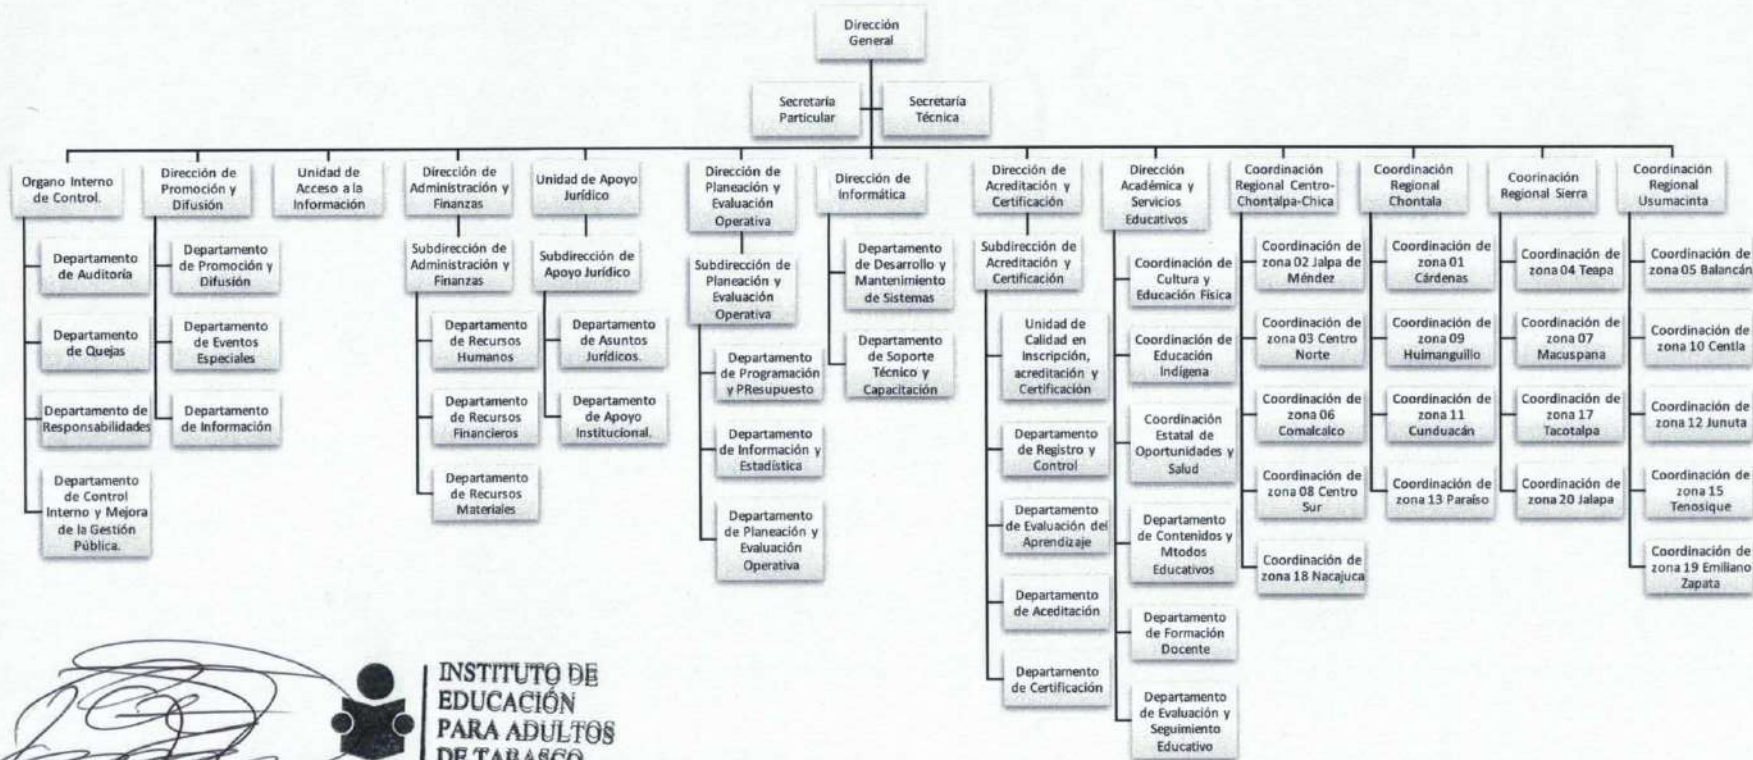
Dirección General

Secretaria Particular

Secretaría Técnica

Organo Interno de Control.

Departamento de Auditoría

Departamento de Quejas

Departamento de Responsabilidades

Departamento de Control Interno y Mejora de la Gestión Pública.

Dirección de Promoción y Difusión

Departamento de Promoción y Difusión

Departamento de Eventos Especiales

Departamento de Información

Unidad de Acceso a la Información

Dirección de Administración y Finanzas

Subdirección de Administración y Finanzas

Departamento de Recursos Humanos

Departamento de Recursos Financieros

Departamento de Recursos Materiales

Unidad de Apoyo Jurídico

Subdirección de Apoyo Jurídico

Departamento de Asuntos Jurídicos.

Departamento de Apoyo Institucional.

Dirección de Planeación y Evaluación Operativa

Subdirección de Planeación y Evaluación Operativa

Departamento de Programación y PResupuesto

Departamento de Información y Estadística

Departamento de Planeación y Evaluación Operativa

Dirección de Informática

Departamento de Desarrollo y Mantenimiento de Sistemas

Departamento de Soporte Técnico y Capacitación

Dirección de Acreditación y Certificación

Subdirección de Acreditación y Certificación

Unidad de Calidad en Inscripción, acreditación y Certificación

Departamento de Registro y Control

Departamento de Evaluación del Aprendizaje

Departamento de Aceditación

Departamento de Certificación

Dirección Académica y Servicios Educativos

Coordinación de Cultura y Educación Física

Coordinación de Educación Indígena

Coordinación Estatal de Oportunidades y Salud

Departamento de Contenidos y Mtodos Educativos

Departamento de Formación Docente

Departamento de Evaluación y Seguimiento Educativo

Coordinación Regional Centro-Chontalpa-Chica

Coordinación de zona 02 Jalpa de Méndez

Coordinación de zona 03 Centro Norte

Coordinación de zona 06 Comalcalco

Coordinación de zona 08 Centro Sur

Coordinación de zona 18 Nacajuca

Coordinación Regional Chontala

Coordinación de zona 01 Cárdenas

Coordinación de zona 09 Huimanguillo

Coordinación de zona 11 Cunduacán

Coordinación de zona 13 Paraíso

Coorinación Regional Sierra

Coordinación de zona 04 Teapa

Coordinación de zona 07 Macuspana

Coordinación de zona 17 Tacotalpa

Coordinación de zona 20 Jalapa

Coordinación Regional Usumacinta

Coordinación de zona 05 Balancán

Coordinación de zona 10 Centla

Coordinación de zona 12 Junuta

Coordinación de zona 15 Tenosique

Coordinación de zona 19 Emiliano Zapata

INSTITUTO DE EDUCACIÓN PARA ADULTOS DE TABASCO